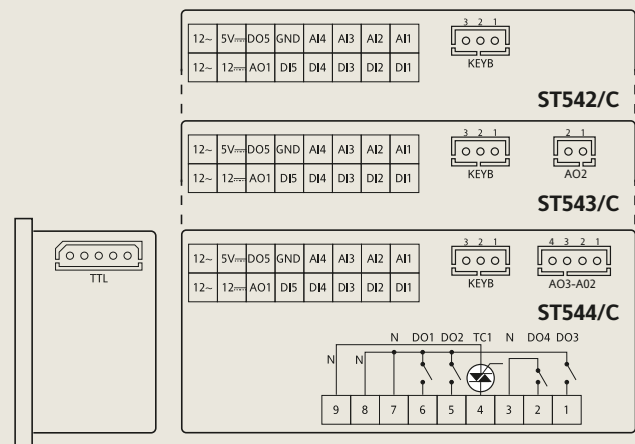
| 12~ | 5V⎓ | DO5 | GND | AI4 | AI3 | AI2 | AI1 |
|---|---|---|---|---|---|---|---|
| 12~ | 12⎓ | AO1 | DI5 | DI4 | DI3 | DI2 | DI1 |

3 2 1
KEYB

ST542/C

| 12~ | 5V⎓ | DO5 | GND | AI4 | AI3 | AI2 | AI1 |
|---|---|---|---|---|---|---|---|
| 12~ | 12⎓ | AO1 | DI5 | DI4 | DI3 | DI2 | DI1 |

3 2 1
KEYB

2 1
AO2

ST543/C

TTL

| 12~ | 5V⎓ | DO5 | GND | AI4 | AI3 | AI2 | AI1 |
|---|---|---|---|---|---|---|---|
| 12~ | 12⎓ | AO1 | DI5 | DI4 | DI3 | DI2 | DI1 |

3 2 1
KEYB

4 3 2 1
AO3-AO2

ST544/C

N DO1 DO2 TC1 N DO4 DO3
N
N

9 8 7 6 5 4 3 2 1